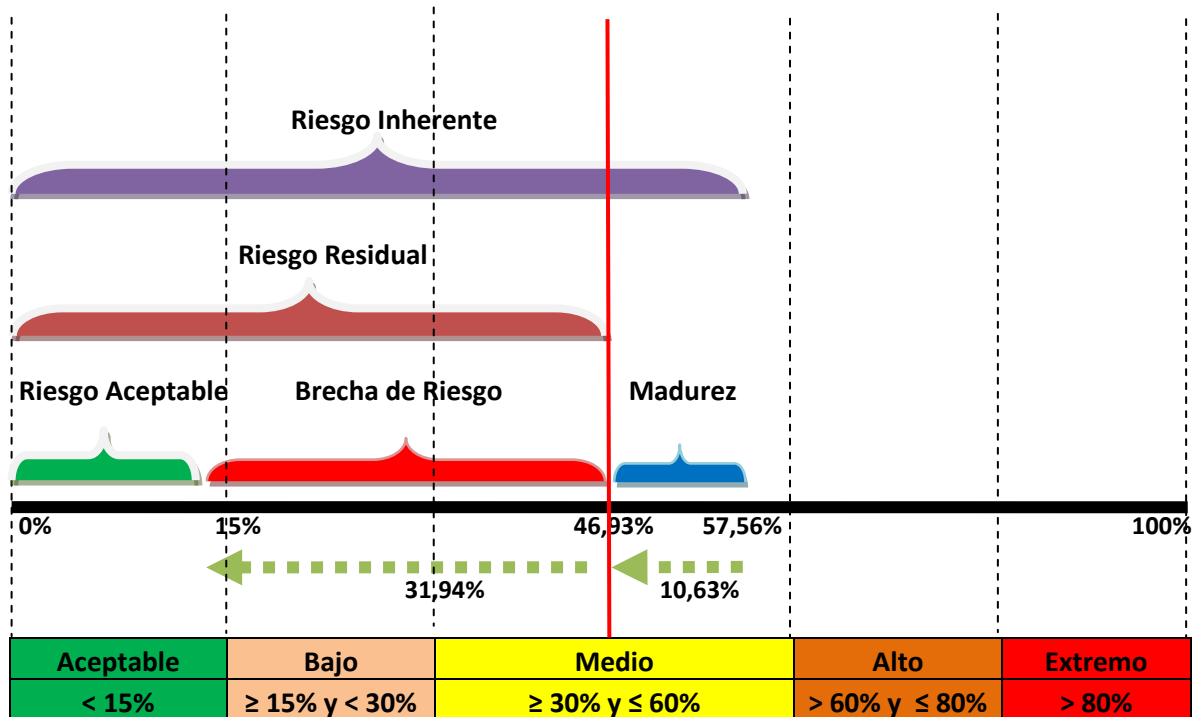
Riesgo Inherente

Riesgo Residual

Riesgo Aceptable Brecha de Riesgo Madurez

0% 15% 46,93% 57,56% 100%

31,94% 10,63%

| Aceptable | Bajo | Medio | Alto | Extremo |
|---|---|---|---|---|
| < 15% | ≥ 15% y < 30% | ≥ 30% y ≤ 60% | > 60% y ≤ 80% | > 80% |